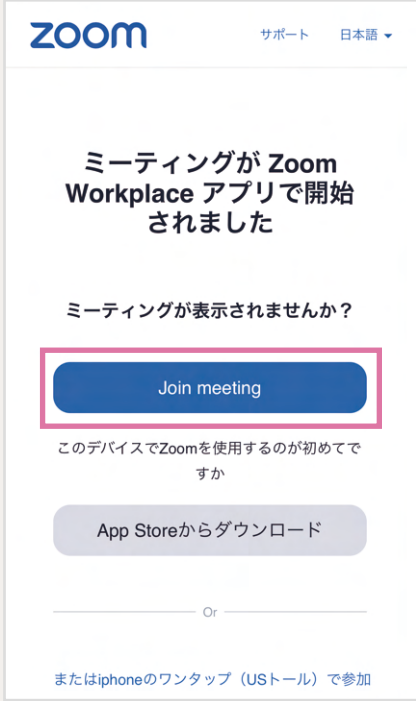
zoom

サポート 日本語

ミーティングが Zoom Workplace アプリで開始されました

ミーティングが表示されませんか？

Join meeting

このデバイスでZoomを使用するのが初めてですか

App Storeからダウンロード

Or

またはiphoneのワンタップ（USトール）で参加